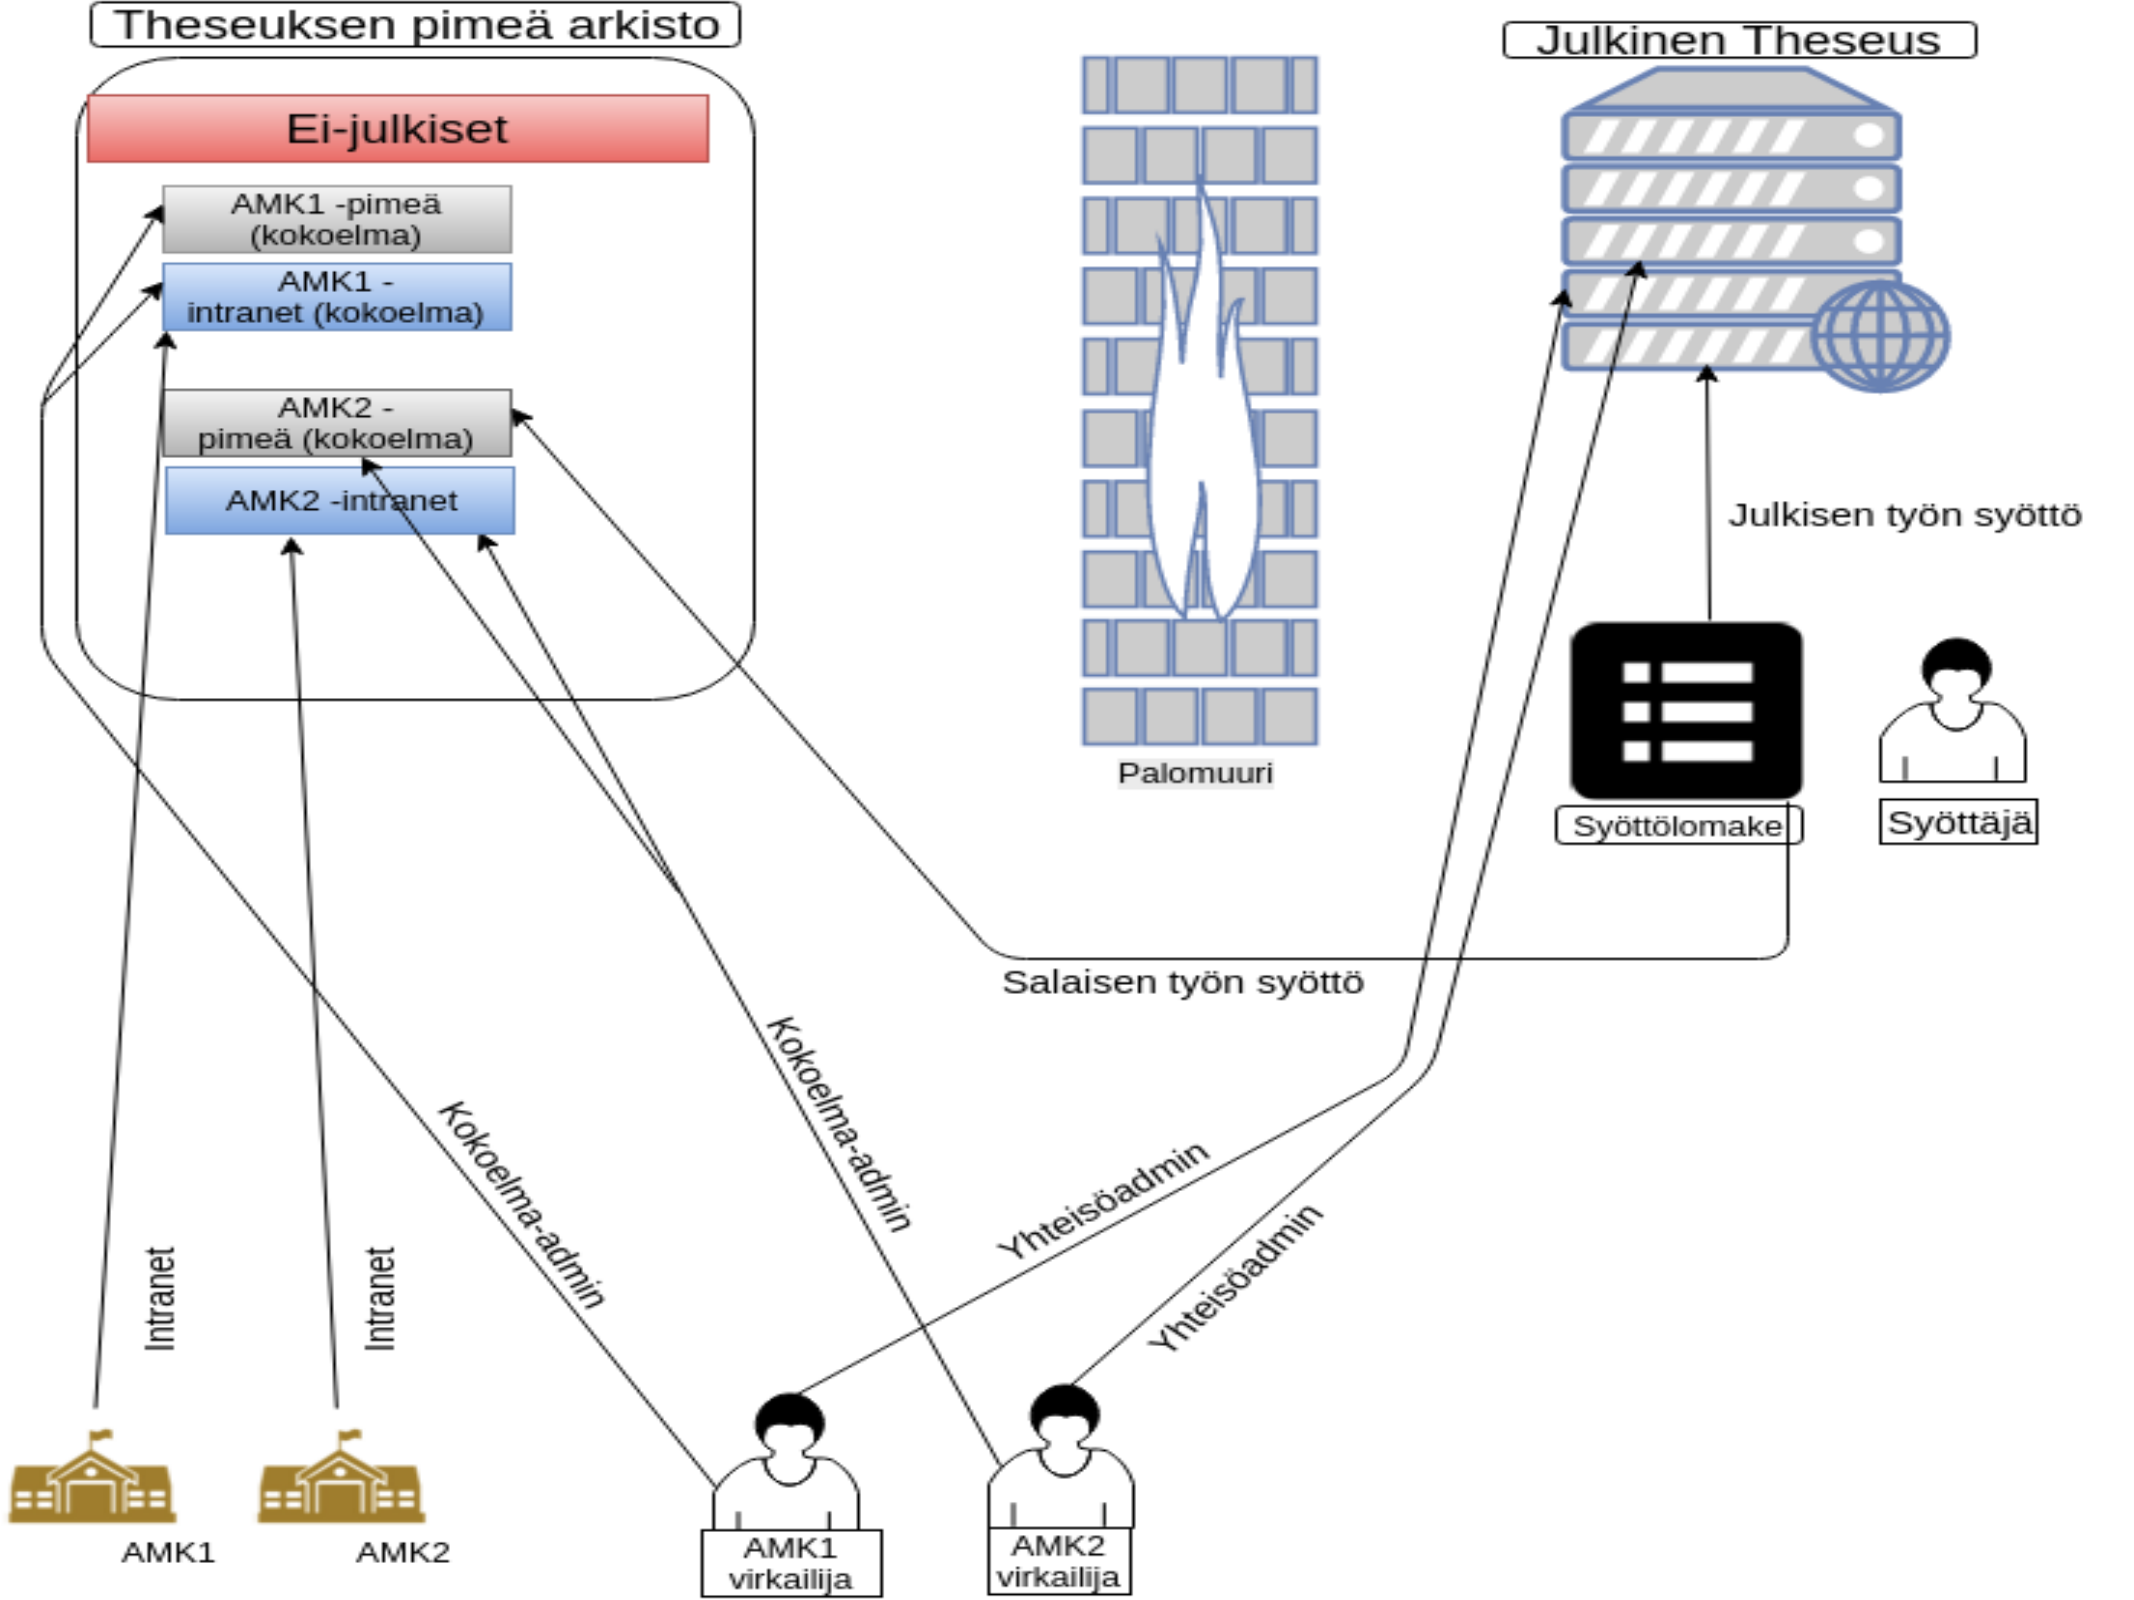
Theseuksen pimeä arkisto

Ei-julkiset

AMK1 -pimeä (kokoelma)

AMK1 - intranet (kokoelma)

AMK2 - pimeä (kokoelma)

AMK2 -intranet

Palomuuri

Julkinen Theseus

Julkisen työn syöttö

Syöttölomake

Syöttäjä

Salaisen työn syöttö

Kokoelma-admin

Kokoelma-admin

Yhteisöadmin

Yhteisöadmin

Intranet

Intranet

AMK1

AMK2

AMK1 virkailija

AMK2 virkailija